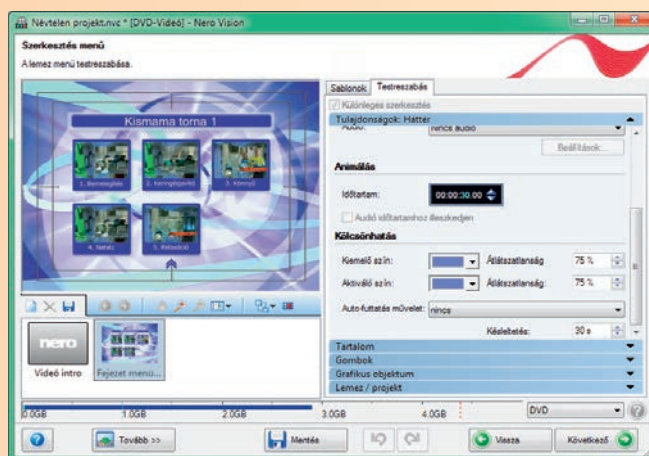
Névtelen projekt.nvc * [DVD-Videó] - Nero Vision

Szerkesztés menü

A lemez menü testreszabása.

Kismama torna 1

1. Bemelegítés
2. Keringésjavító
3. Könnyű
4. Nehéz
5. Relaxáció

Sablonok
Testreszabás

Különleges szerkesztés

Tulajdonságok: Háttér

Audió:
nincs audió

Beállítások...

Animálás

Időtartam:
00:00:30.00

Audió időtartamhoz illeszkedjen

Kölcsönhatás

Kiemelő szín:
Átlátszatlanság:
75 %

Aktiváló szín:
Átlátszatlanság:
75 %

Auto-futtatás művelet:
nincs

Késleltetés:
30 s

Tartalom
Gombok
Grafikus objektum
Lemez / projekt

Videó intro
Fejezet menü...

0.0GB
1.0GB
2.0GB
3.0GB
4.0GB

DVD

Tovább >>
Mentés
Vissza
Következő